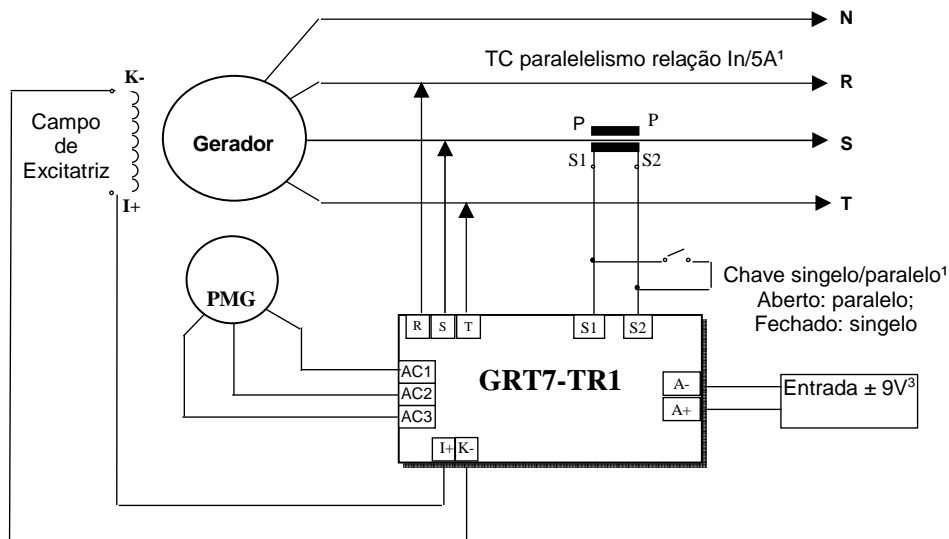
N

TC paralelelismo relação In/5A¹

R

K-

Campo de Excitatriz

I+

Gerador

P P

S

S1 S2

T

Chave singelo/paralelo¹
Aberto: paralelo;
Fechado: singelo

PMG

R S T S1 S2

AC1
AC2
AC3

GRT7-TR1

A-
A+

Entrada ± 9V³

I+ K-